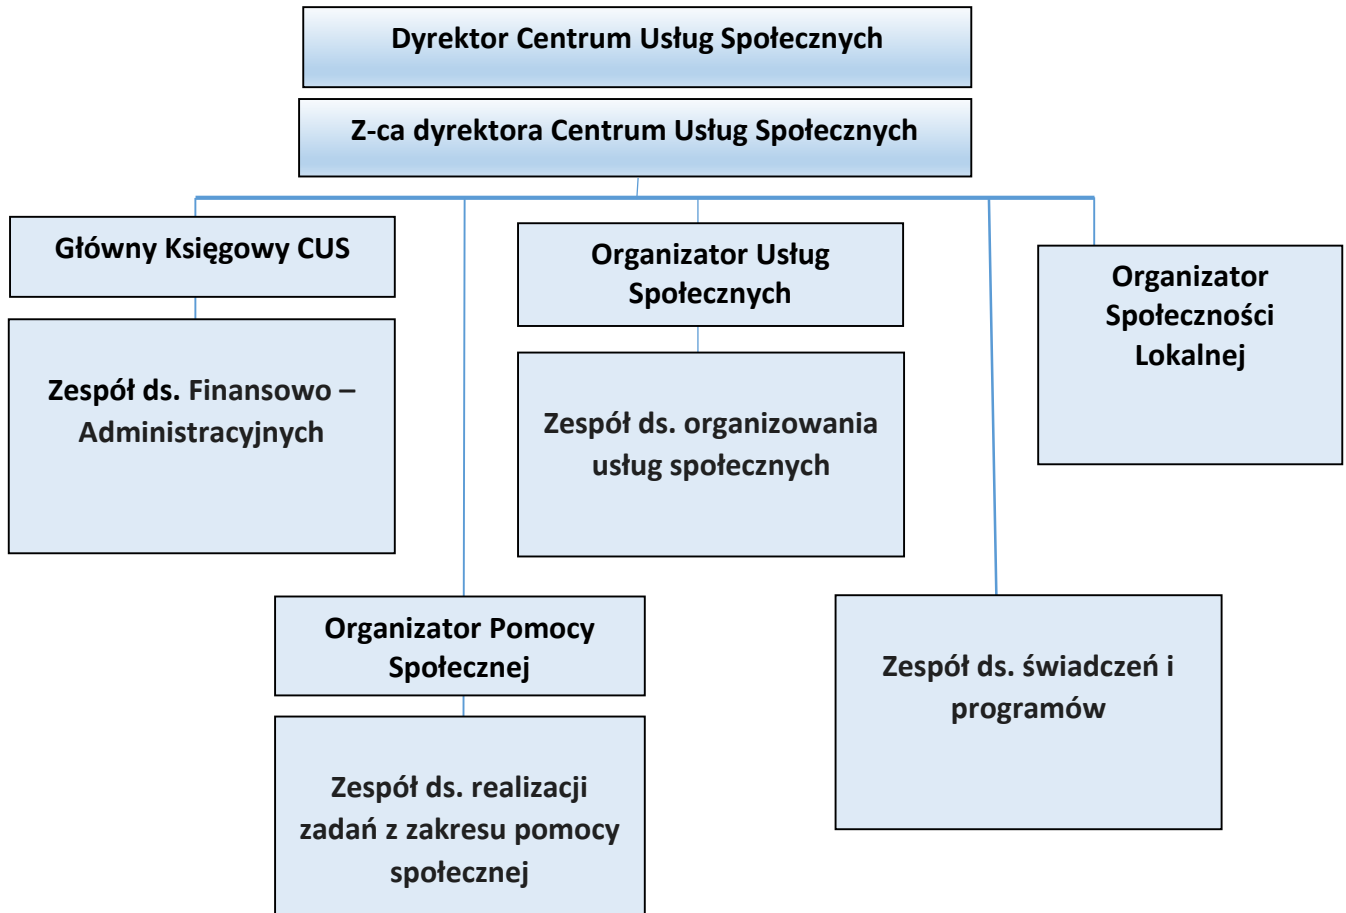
Dyrektor Centrum Usług Społecznych

Z-ca dyrektora Centrum Usług Społecznych

Główny Księgowy CUS

Zespół ds. Finansowo – Administracyjnych

Organizator Usług Społecznych

Zespół ds. organizowania usług społecznych

Organizator Społeczności Lokalnej

Organizator Pomocy Społecznej

Zespół ds. realizacji zadań z zakresu pomocy społecznej

Zespół ds. świadczeń i programów